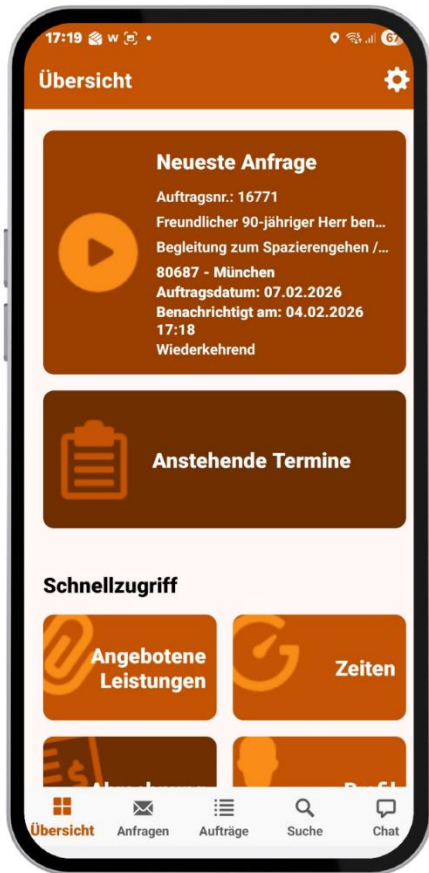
17:19 W

Übersicht

Neueste Anfrage

Auftragsnr.: 16771

Freundlicher 90-jähriger Herr ben...

Begleitung zum Spazierengehen /...

80687 - München

Auftragsdatum: 07.02.2026

Benachrichtigt am: 04.02.2026 17:18

Wiederkehrend

Anstehende Termine

Schnellzugriff

Angebotene Leistungen

Zeiten

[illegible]

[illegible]

Übersicht Anfragen Aufträge Suche Chat